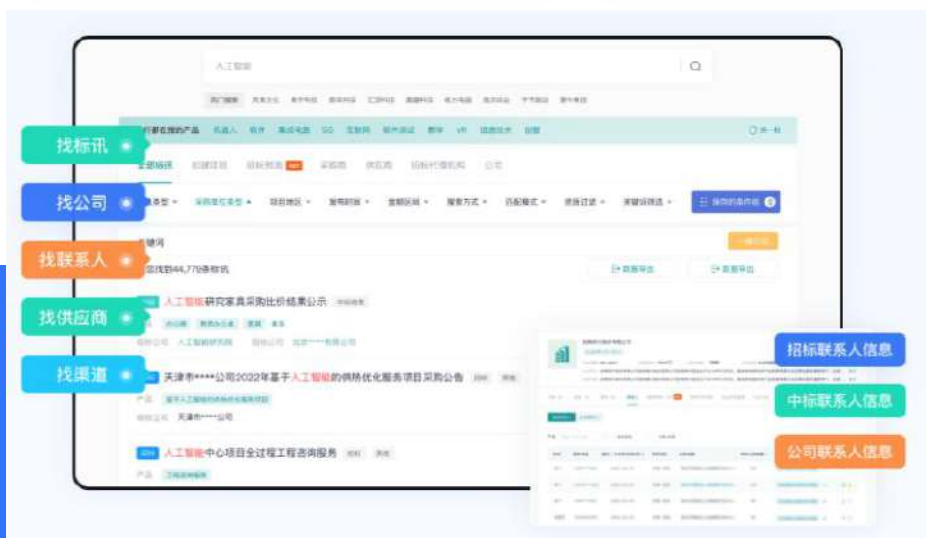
人工智能

找标讯
找公司
找联系人
找供应商
找渠道

人工智能研究家具采购比价结果公示

天津市****公司2022年基于人工智能的供给优化服务项目采购公告

天津市****公司

人工智能中心项目全过程工程咨询服务

招标联系人信息
中标联系人信息
公司联系人信息